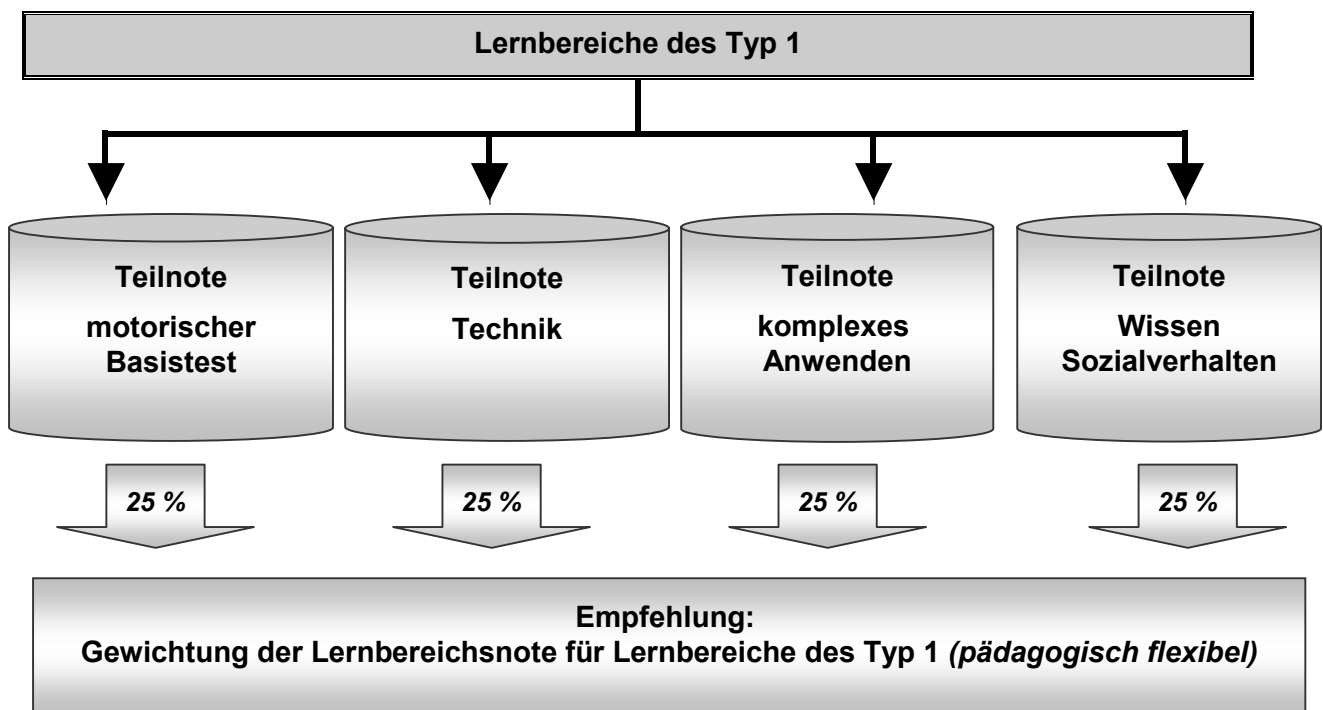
Lernbereiche des Typ 1

Teilnote
motorischer Basistest

Teilnote
Technik

Teilnote
komplexes Anwenden

Teilnote
Wissen Sozialverhalten

25 %

25 %

25 %

25 %

Empfehlung:
Gewichtung der Lernbereichsnote für Lernbereiche des Typ 1 (pädagogisch flexibel)